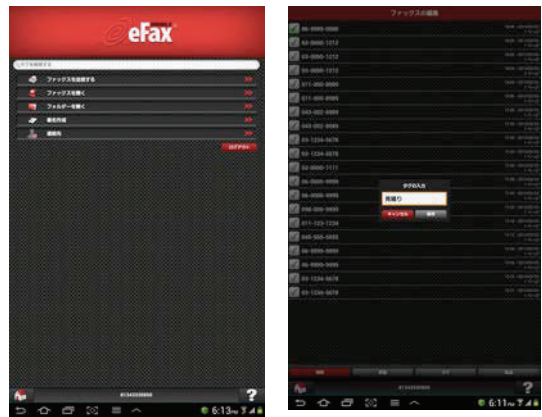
eFax

ファックスを送信する
ファックスを開く
フォルダーを開く
署名作成
連絡先

ログアウト

?
6:13

ファックスの編集

06-0000-0000
03-0000-1212
03-0000-1212
03-0000-1212
011-200-0000
011-200-0000
045-002-0000
045-002-0000
03-1234-5678
03-1234-5678
03-0000-1111
06-0000-0000
06-0000-0000
098-000-0000
011-123-1234
045-000-0000
06-0000-0000
06-0000-0000
03-1234-5678
03-1234-5678

タグの入力
見積り
キャンセル
保存

?
6:11